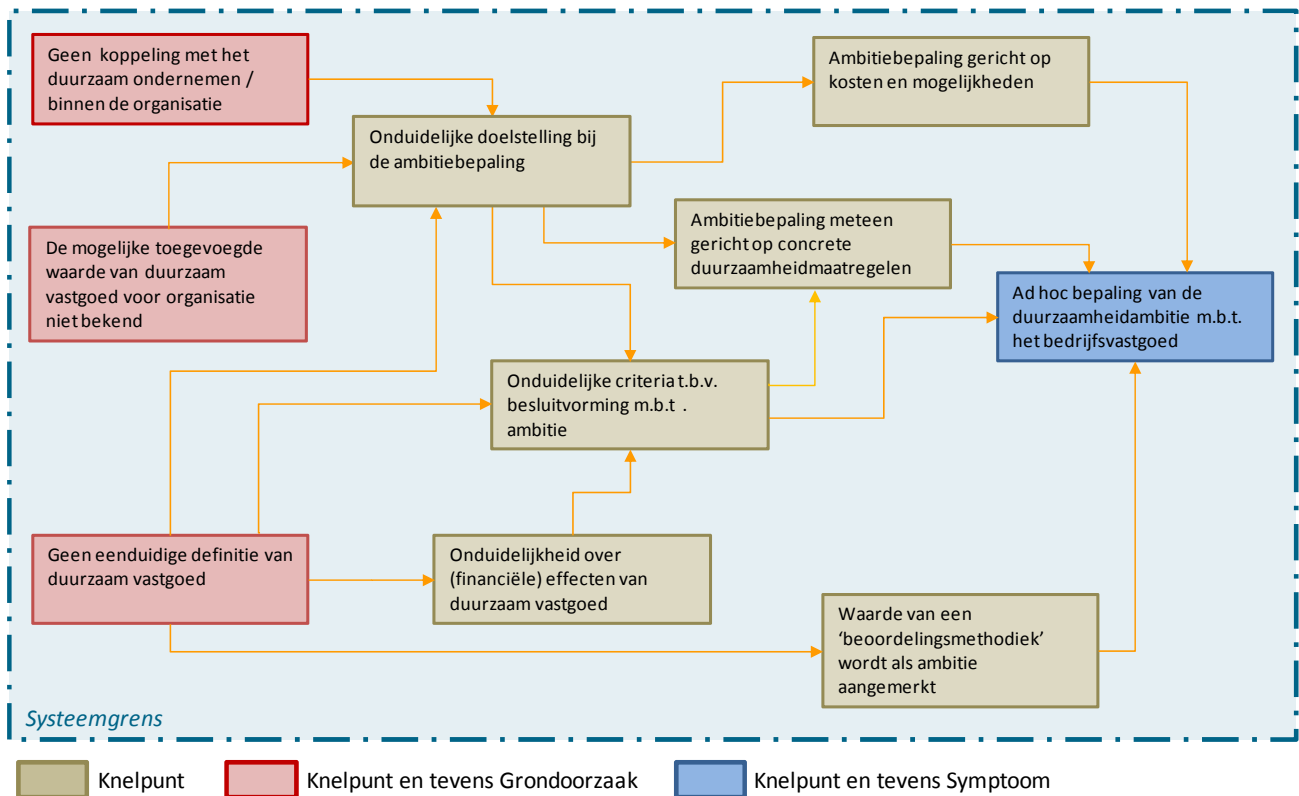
Geen koppeling met het duurzaam ondernemen / binnen de organisatie

Onduidelijke doelstelling bij de ambitiebepaling

Ambitiebepaling gericht op kosten en mogelijkheden

De mogelijke toegevoegde waarde van duurzaam vastgoed voor organisatie niet bekend

Ambitiebepaling meteen gericht op concrete duurzaamheidmaatregelen

Ad hoc bepaling van de duurzaamheidambitie m.b.t. het bedrijfsvastgoed

Onduidelijke criteria t.b.v. besluitvorming m.b.t . ambitie

Geen eenduidige definitie van duurzaam vastgoed

Onduidelijkheid over (financiële) effecten van duurzaam vastgoed

Waarde van een 'beoordelingsmethodiek' wordt als ambitie aangemerkt

Systeemgrens

Knelpunt

Knelpunt en tevens Grondoorzaak

Knelpunt en tevens Symptoom